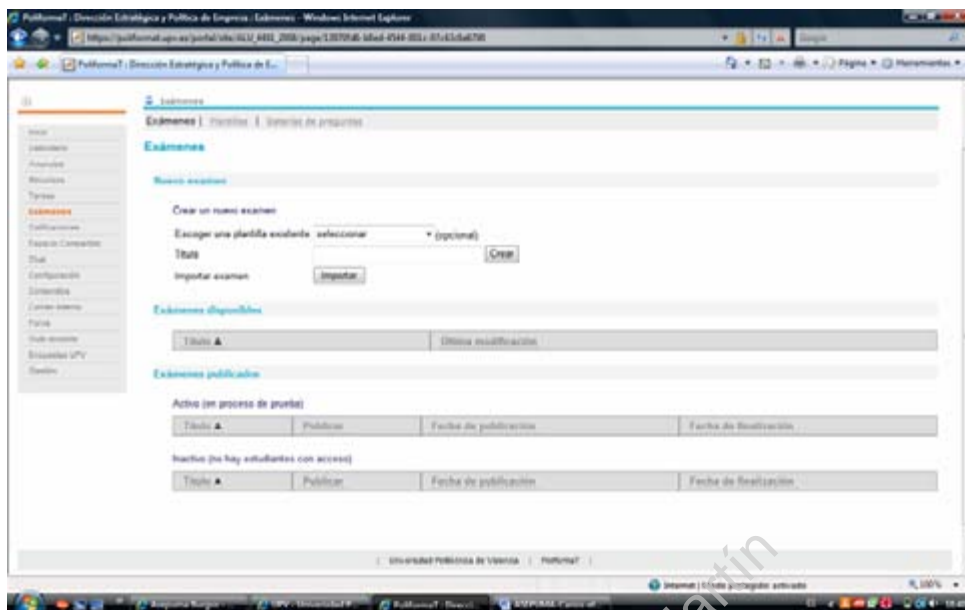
PoliformaT : Dirección Estratégica y Política de Empresa : Exámenes - Windows Internet Explorer

https://poliformat.upv.es/portal/site/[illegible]

PoliformaT : Dirección Estratégica y Política de E...

Página ▾ Herramientas ▾

Exámenes

Exámenes | Plantillas | Baterías de preguntas

Inicio
Calendario
Anuncios
Recursos
Tareas
Exámenes
Calificaciones
Espacio Compartido
Chat
Configuración
Contenidos
Correo Interno
Foros
Guía docente
Encuestas UPV
Gestión

Exámenes

Nuevo examen

Crear un nuevo examen

Escoger una plantilla existente seleccionar (opcional)

Título Crear

Importar examen Importar

Exámenes disponibles

| Título ▲ | Última modificación |
|---|---|

Exámenes publicados

Activo (en proceso de prueba)

| Título ▲ | Publicar | Fecha de publicación | Fecha de finalización |
|---|---|---|---|

Inactivo (no hay estudiantes con acceso)

| Título ▲ | Publicar | Fecha de publicación | Fecha de finalización |
|---|---|---|---|

| Universidad Politécnica de Valencia | PoliformaT |

Internet | Modo protegido: activado

100%

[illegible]